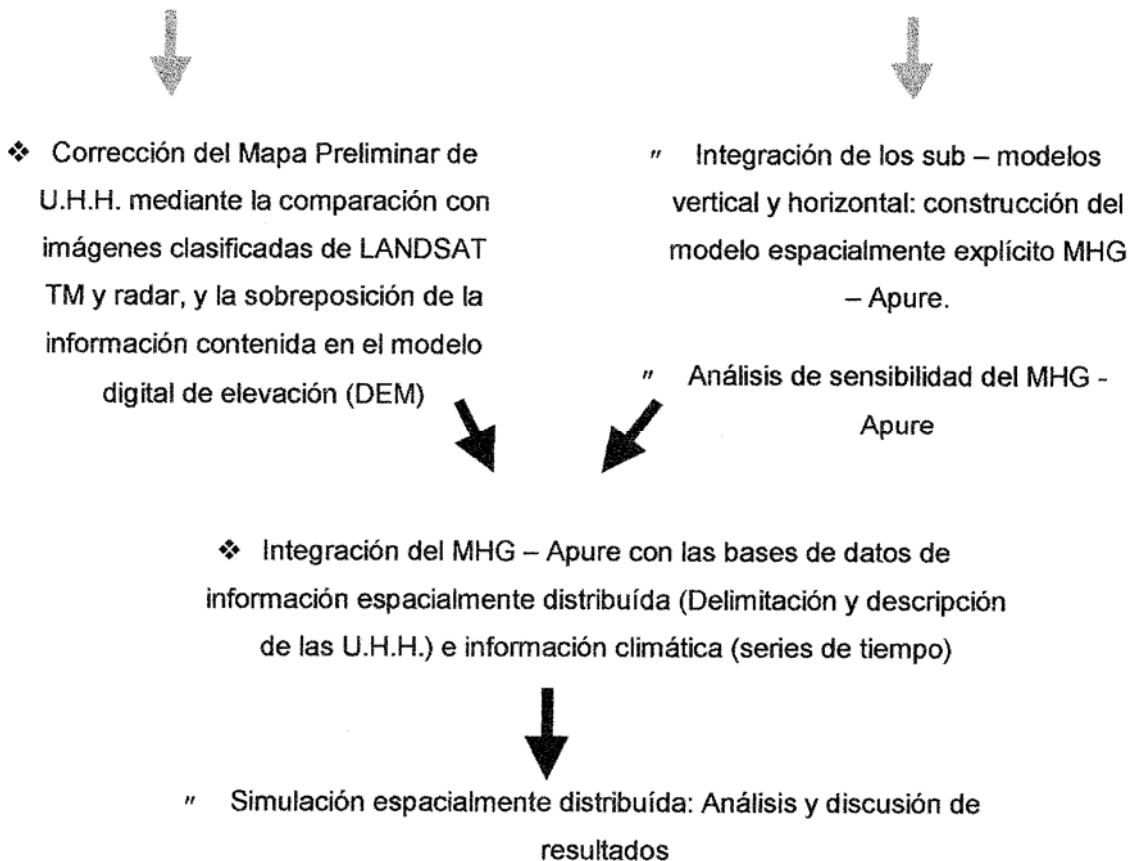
❖ Corrección del Mapa Preliminar de U.H.H. mediante la comparación con imágenes clasificadas de LANDSAT TM y radar, y la sobreposición de la información contenida en el modelo digital de elevación (DEM)

″ Integración de los sub – modelos vertical y horizontal: construcción del modelo espacialmente explícito MHG – Apure.

″ Análisis de sensibilidad del MHG - Apure

❖ Integración del MHG – Apure con las bases de datos de información espacialmente distribuída (Delimitación y descripción de las U.H.H.) e información climática (series de tiempo)

″ Simulación espacialmente distribuída: Análisis y discusión de resultados